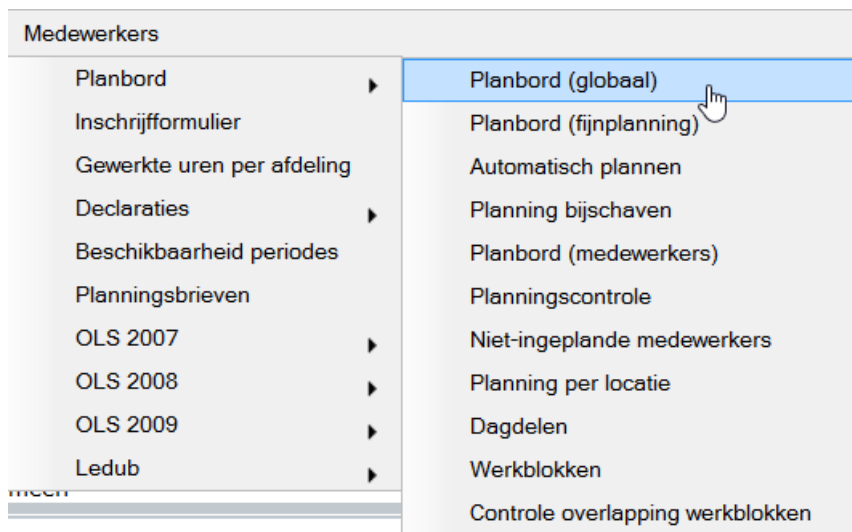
Medewerkers

Planbord
Inschrijfformulier
Gewerkte uren per afdeling
Declaraties
Beschikbaarheid periodes
Planningsbrieven
OLS 2007
OLS 2008
OLS 2009
Ledub

meen

Planbord (globaal)
Planbord (fijnplanning)
Automatisch plannen
Planning bijschaven
Planbord (medewerkers)
Planningscontrole
Niet-ingeplande medewerkers
Planning per locatie
Dagdelen
Werkblokken
Controle overlapping werkblokken